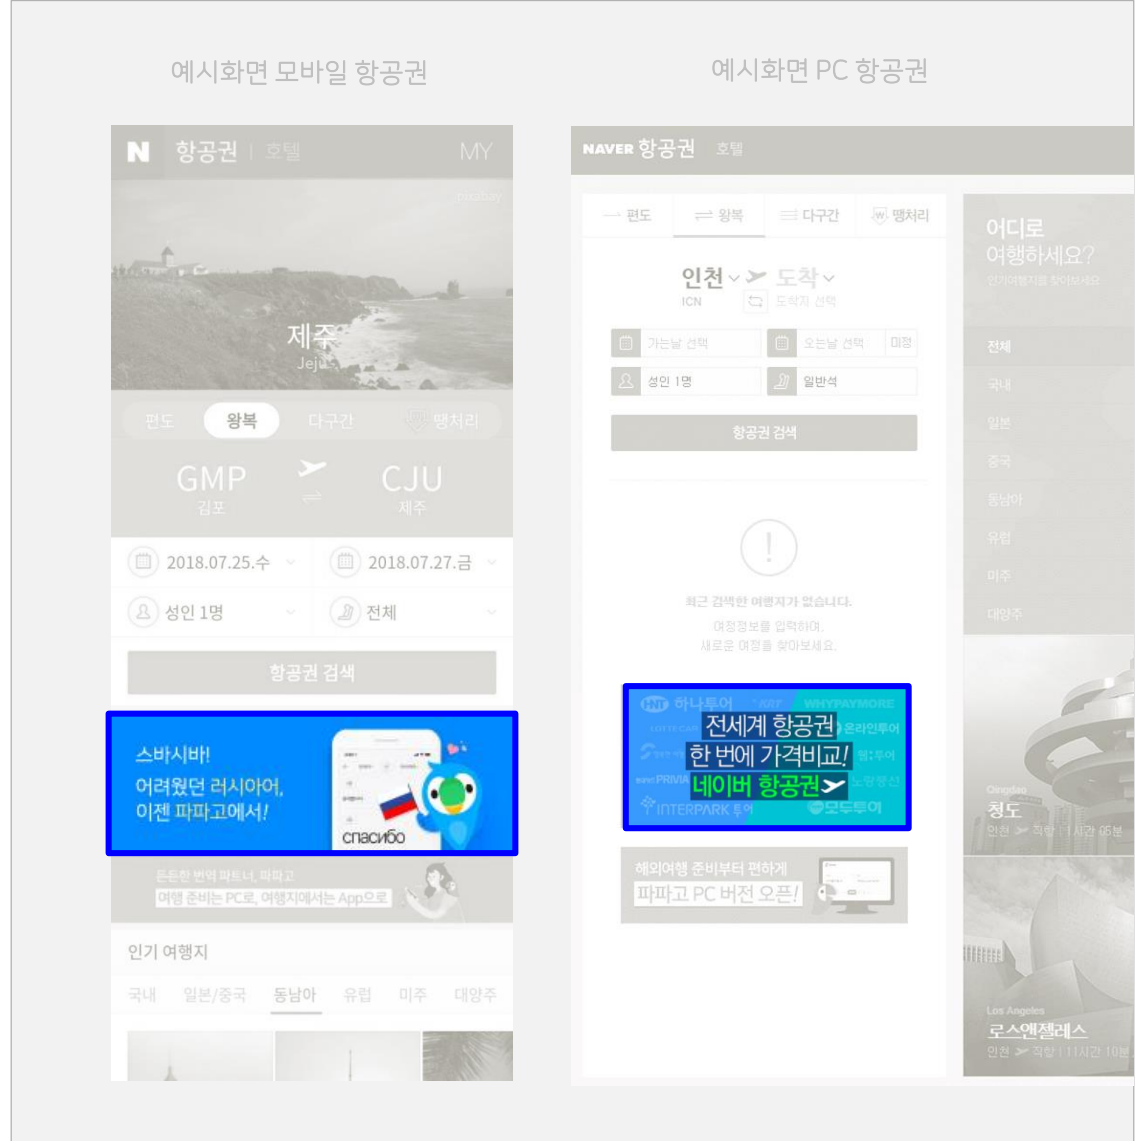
예시화면 모바일 항공권

N 항공권 | 호텔 MY

제주
Jeju

편도 왕복 다구간 땡처리

GMP 김포 CJU 제주

2018.07.25.수 2018.07.27.금

성인 1명 전체

항공권 검색

스바시바!
어려웠던 러시아어,
이젠 파파고에서!

спасибо

든든한 번역 파트너, 파파고
여행 준비는 PC로, 여행지에서는 App으로

인기 여행지

국내 일본/중국 동남아 유럽 미주 대양주

예시화면 PC 항공권

NAVER 항공권 호텔

편도 왕복 다구간 땡처리

인천 ICN 도착 도착지 선택

가는날 선택 오는날 선택 미정

성인 1명 일반석

항공권 검색

최근 검색한 여행지가 없습니다.
여정정보를 입력하여,
새로운 여정을 찾아보세요.

하나투어 WHYPAYMORE 온라인투어 INTERPARK 투어 모두투어

전세계 항공권
한 번에 가격비교!
네이버 항공권

해외여행 준비부터 편하게
파파고 PC 버전 오픈!

어디로
여행하세요?
인기여행지를 찾아보세요

전체
국내
일본
중국
동남아
유럽
미주
대양주

Qingdao
청도
인천 직항 | 1시간 05분

Los Angeles
로스앤젤레스
인천 직항 | 11시간 10분